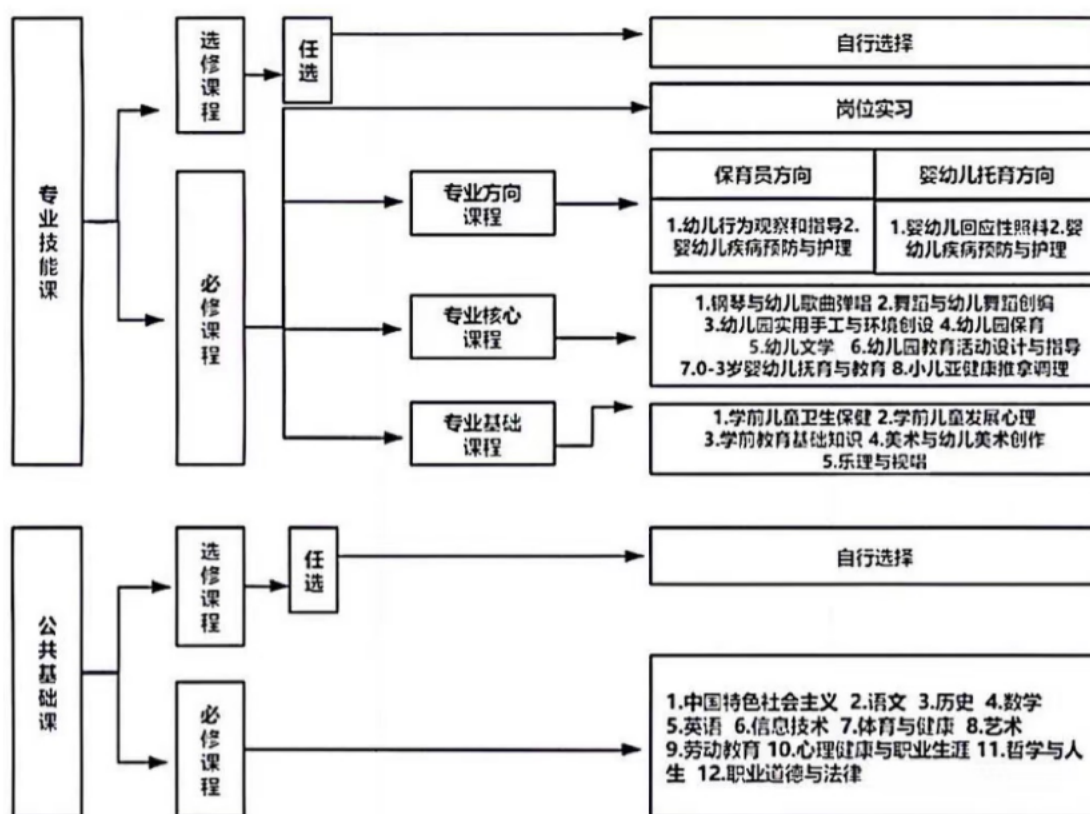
专业技能课

选修课程

任选

自行选择

岗位实习

必修课程

专业方向课程

| 保育员方向 | 婴幼儿托育方向 |
|---|---|
| 1.幼儿行为观察和指导2.婴幼儿疾病预防与护理 | 1.婴幼儿回应性照料2.婴幼儿疾病预防与护理 |

专业核心课程

1.钢琴与幼儿歌曲弹唱 2.舞蹈与幼儿舞蹈创编 3.幼儿园实用手工与环境创设 4.幼儿园保育 5.幼儿文学 6.幼儿园教育活动设计与指导 7.0-3岁婴幼儿抚育与教育 8.小儿亚健康推拿调理

专业基础课程

1.学前儿童卫生保健 2.学前儿童发展心理 3.学前教育基础知识 4.美术与幼儿美术创作 5.乐理与视唱

公共基础课

选修课程

任选

自行选择

必修课程

1.中国特色社会主义 2.语文 3.历史 4.数学 5.英语 6.信息技术 7.体育与健康 8.艺术 9.劳动教育 10.心理健康与职业生涯 11.哲学与人生 12.职业道德与法律